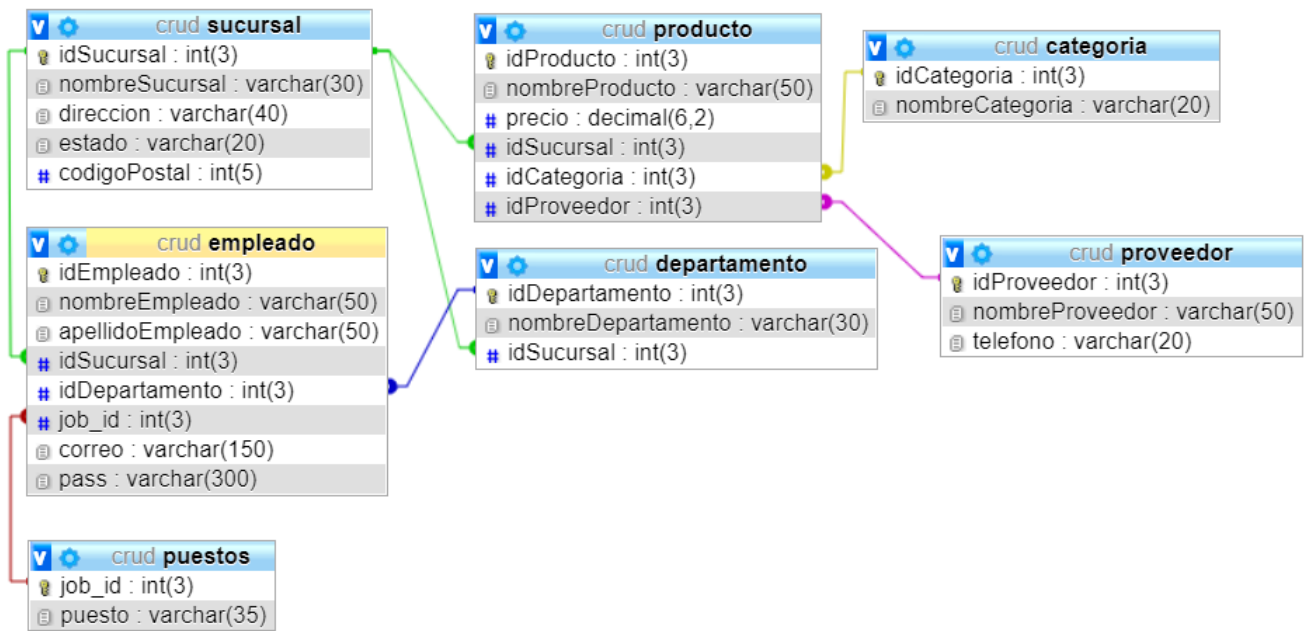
crud sucursal
idSucursal : int(3)
nombreSucursal : varchar(30)
direccion : varchar(40)
estado : varchar(20)
codigoPostal : int(5)

crud producto
idProducto : int(3)
nombreProducto : varchar(50)
precio : decimal(6,2)
idSucursal : int(3)
idCategoria : int(3)
idProveedor : int(3)

crud categoria
idCategoria : int(3)
nombreCategoria : varchar(20)

crud empleado
idEmpleado : int(3)
nombreEmpleado : varchar(50)
apellidoEmpleado : varchar(50)
idSucursal : int(3)
idDepartamento : int(3)
job_id : int(3)
correo : varchar(150)
pass : varchar(300)

crud departamento
idDepartamento : int(3)
nombreDepartamento : varchar(30)
idSucursal : int(3)

crud proveedor
idProveedor : int(3)
nombreProveedor : varchar(50)
telefono : varchar(20)

crud puestos
job_id : int(3)
puesto : varchar(35)